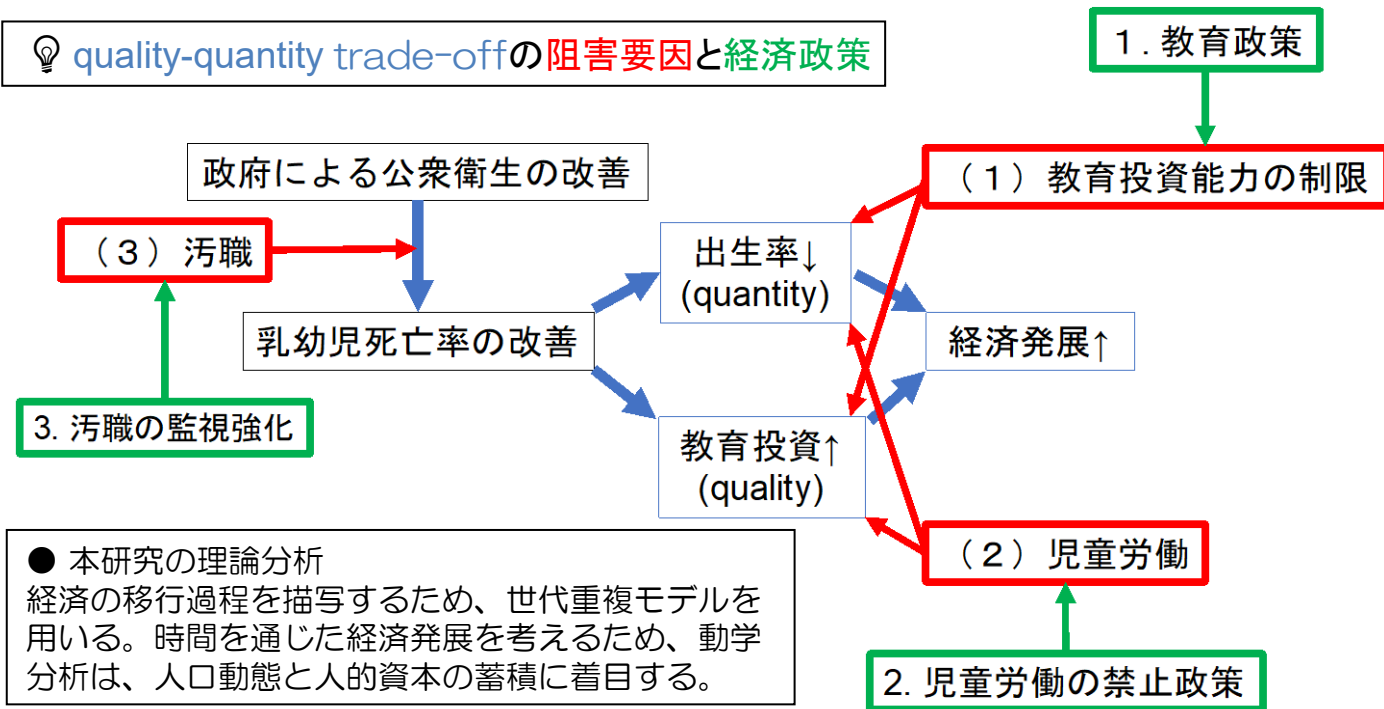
quality-quantity trade-offの阻害要因と経済政策

1. 教育政策

政府による公衆衛生の改善

（１） 教育投資能力の制限

（３） 汚職

出生率↓
(quantity)

乳幼児死亡率の改善

経済発展↑

3. 汚職の監視強化

教育投資↑
(quality)

● 本研究の理論分析
経済の移行過程を描写するため、世代重複モデルを用いる。時間を通じた経済発展を考えるため、動学分析は、人口動態と人的資本の蓄積に着目する。

（２） 児童労働

2. 児童労働の禁止政策